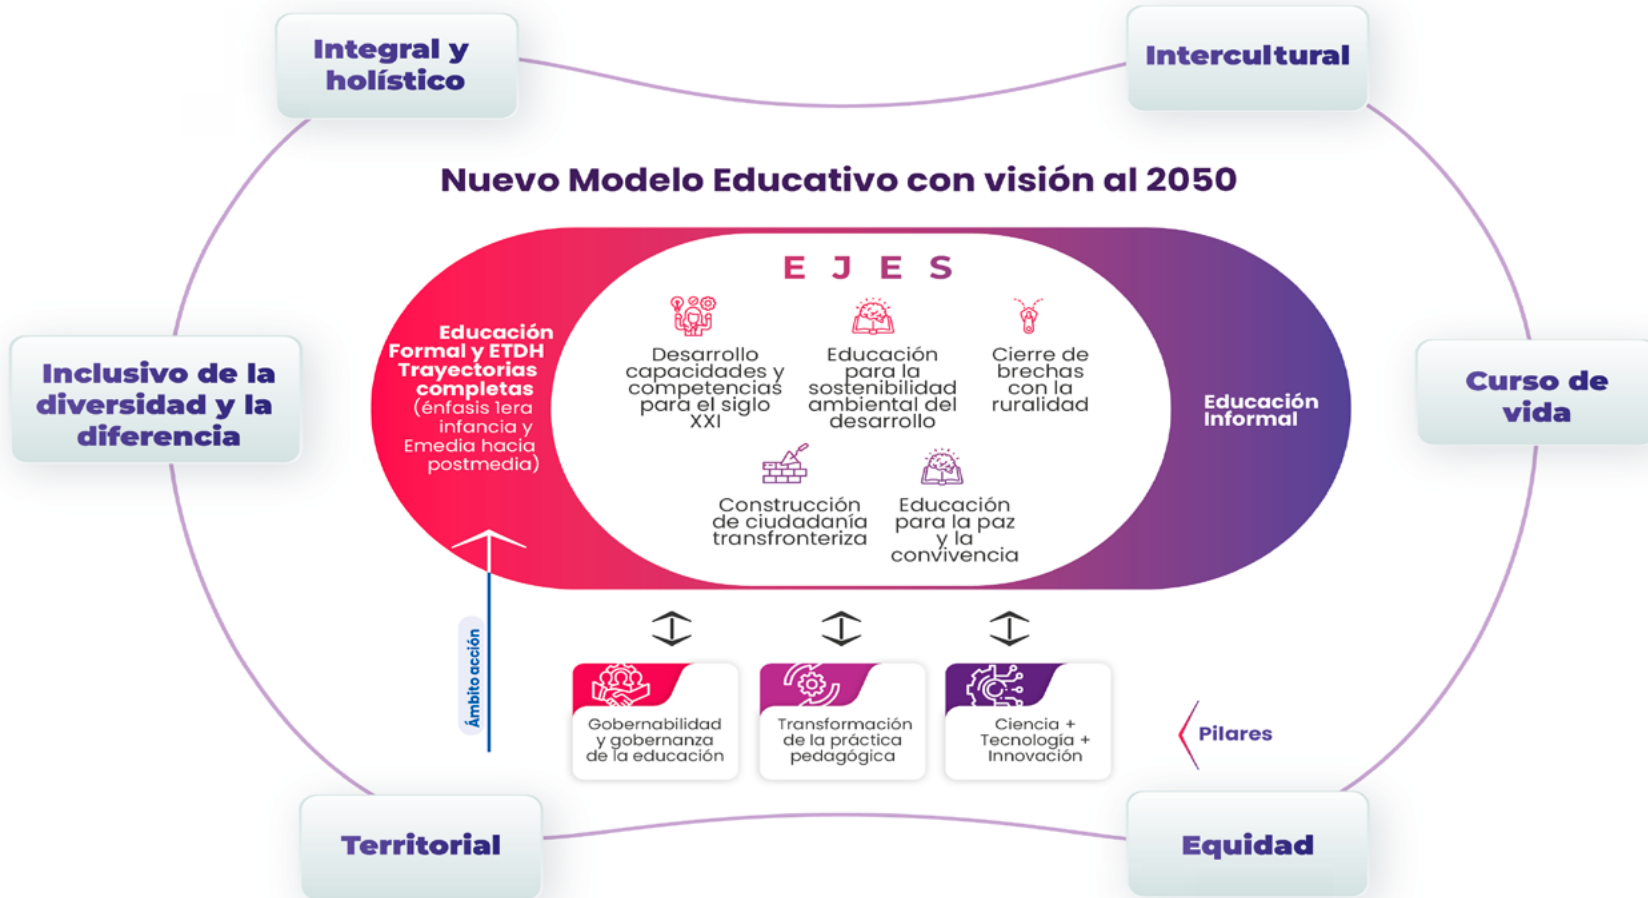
Integral y holístico

Intercultural

Nuevo Modelo Educativo con visión al 2050

E J E S

Educación Formal y ETDH Trayectorias completas (énfasis 1era infancia y Emedia hacia postmedia)

Desarrollo capacidades y competencias para el siglo XXI

Educación para la sostenibilidad ambiental del desarrollo

Cierre de brechas con la ruralidad

Educación Informal

Inclusivo de la diversidad y la diferencia

Curso de vida

Construcción de ciudadanía transfronteriza

Educación para la paz y la convivencia

Ámbito acción

Gobernabilidad y gobernanza de la educación

Transformación de la práctica pedagógica

Ciencia + Tecnología + Innovación

Pilares

Territorial

Equidad